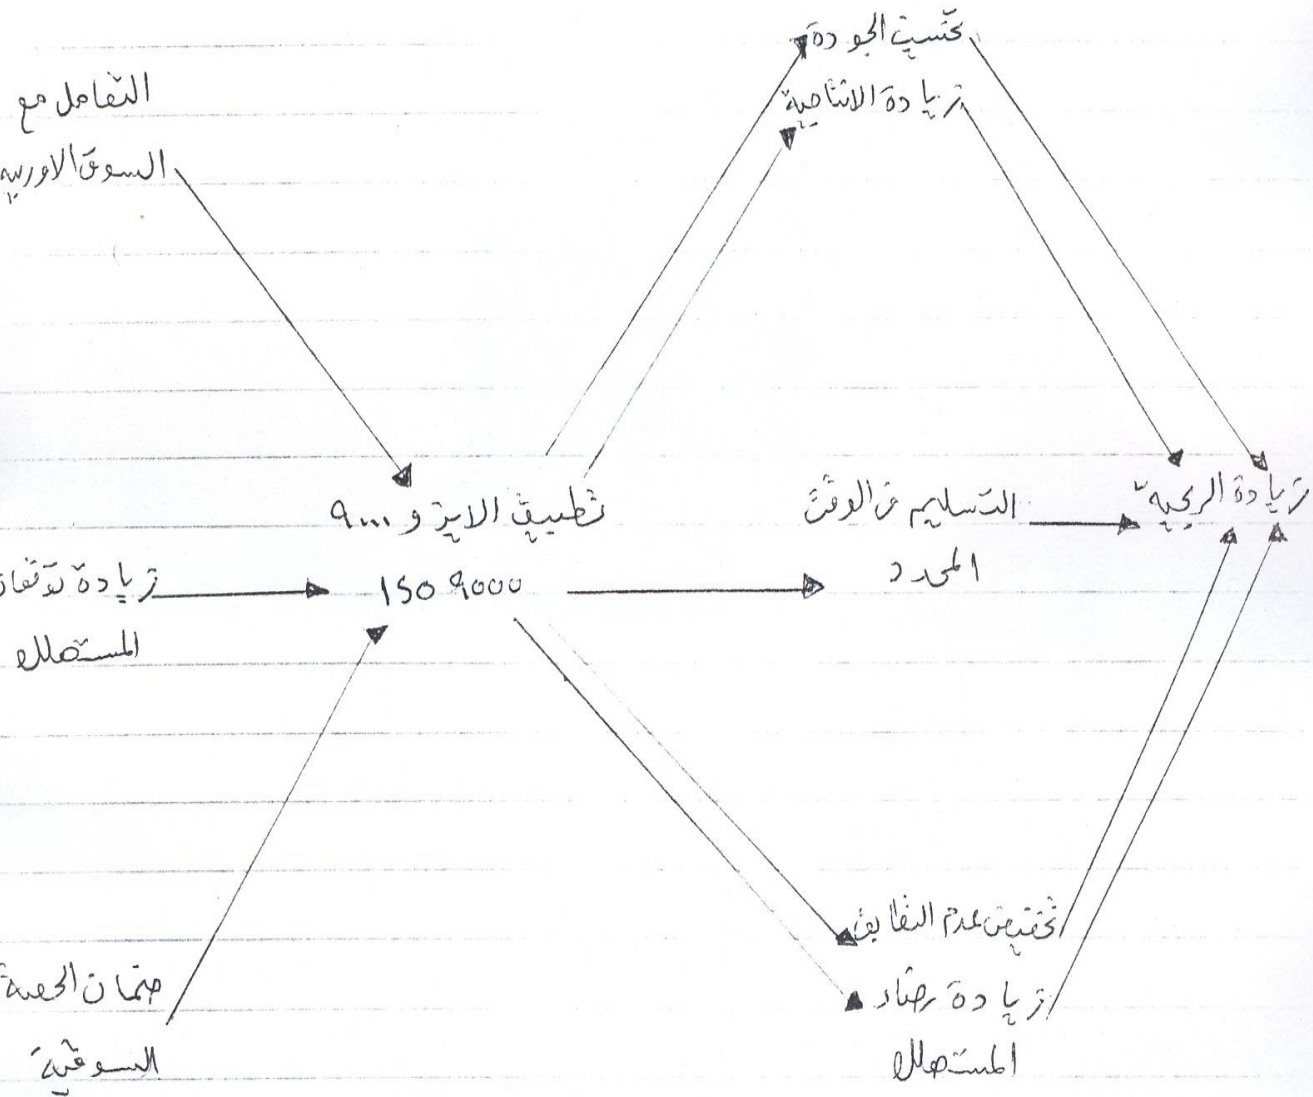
تحسين الجودة
زيادة الانتاجية

التعامل مع
السوق الاوربية

تطبيق الايزو ٩٠٠١
ISO 9000

التسليم في الوقت
المحدد

زيادة الربحية

زيادة توقعات
المستهلك

ضمان الحصة
السوقية

تخفيض عدم التطابق
زيادة رضا
المستهلك